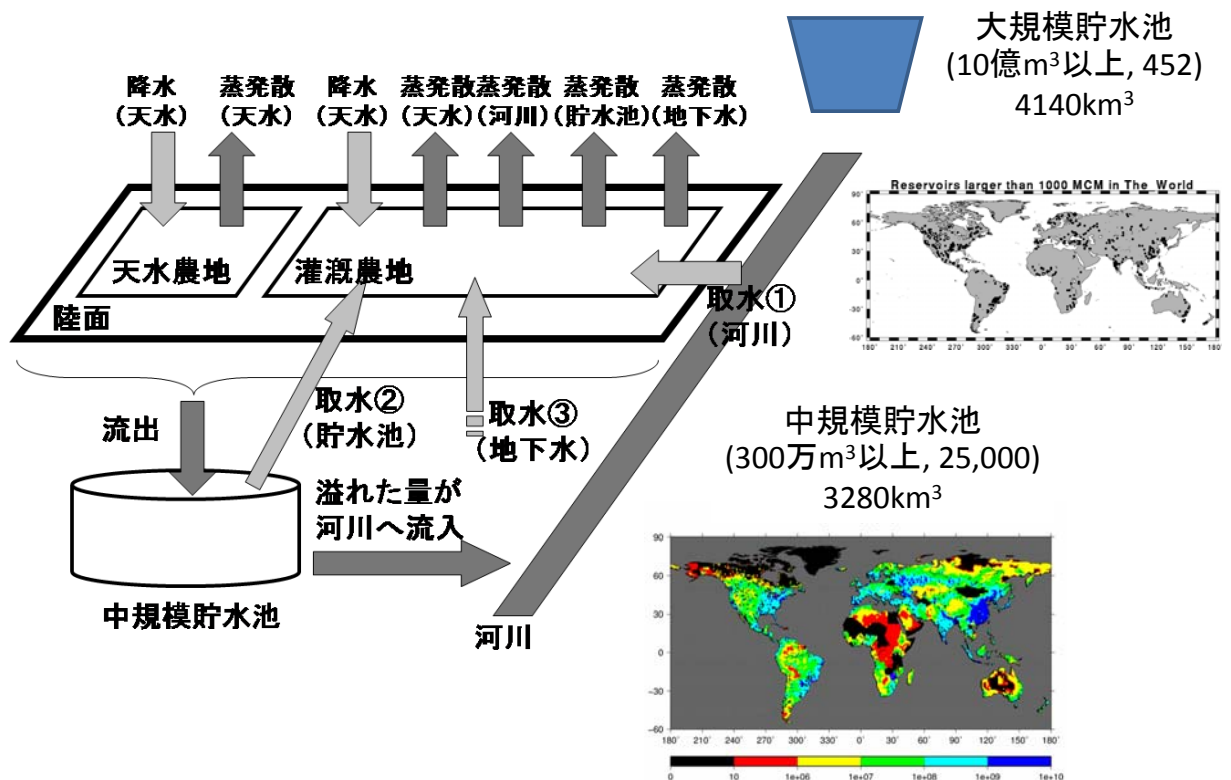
大規模貯水池
(10億m$^3$以上, 452)
4140km$^3$

降水（天水） 蒸発散（天水） 降水（天水） 蒸発散（天水） 蒸発散（河川） 蒸発散（貯水池） 蒸発散（地下水）

Reservoirs larger than 1000 MCM in The World

天水農地 灌漑農地

陸面

取水①（河川）

取水②（貯水池）

取水③（地下水）

流出

溢れた量が河川へ流入

中規模貯水池

河川

中規模貯水池
(300万m$^3$以上, 25,000)
3280km$^3$

90 60 30 0 -30 -60
180 210 240 270 300 330 0 30 60 90 120 150 180
0 10 1e+06 1e+07 1e+08 1e+09 1e+10